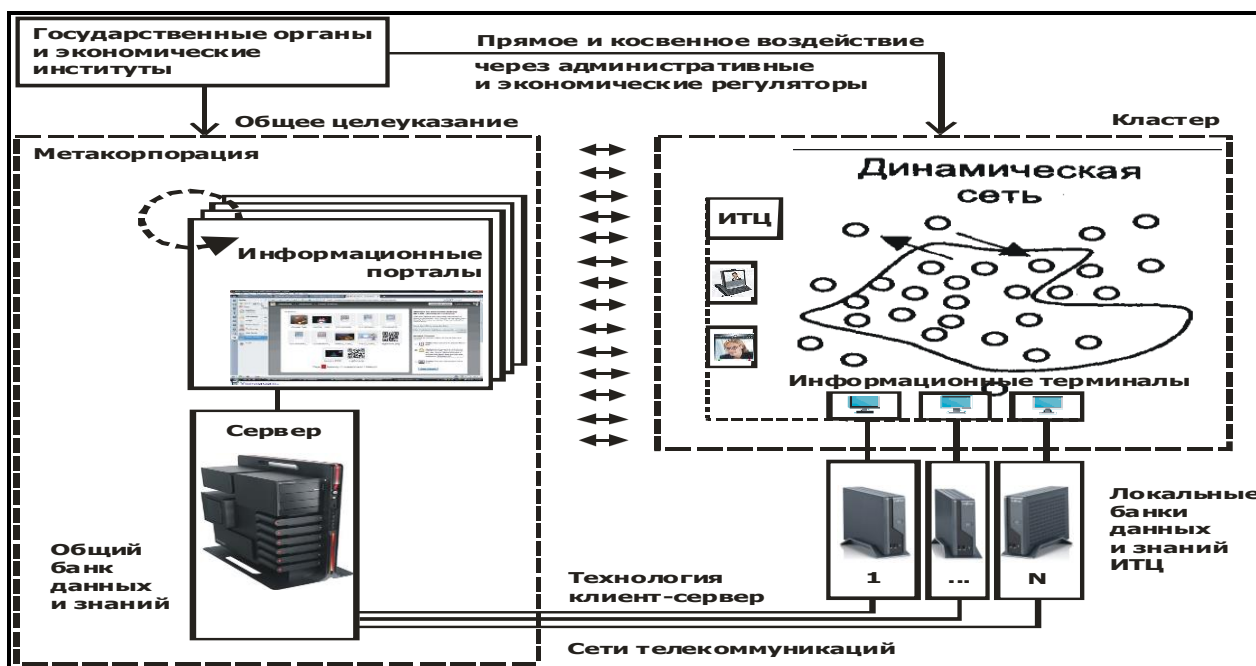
Государственные органы и экономические институты

Прямое и косвенное воздействие через административные и экономические регуляторы

Общее целеуказание

Кластер

Метакорпорация

Динамическая сеть

ИТЦ

Информационные порталы

Информационные терминалы

Сервер

Локальные банки данных и знаний ИТЦ

Общий банк данных и знаний

Технология клиент-сервер

1

...

N

Сети телекоммуникаций